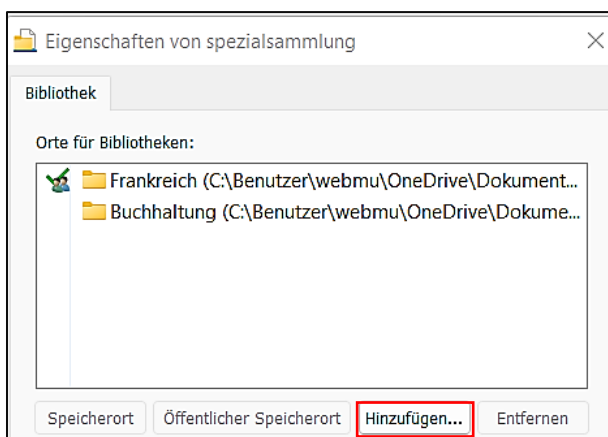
Eigenschaften von spezialsammlung

×

Bibliothek

Orte für Bibliotheken:

Frankreich (C:\Benutzer\webmu\OneDrive\Dokument...

Buchhaltung (C:\Benutzer\webmu\OneDrive\Dokume...

Speicherort

Öffentlicher Speicherort

Hinzufügen...

Entfernen